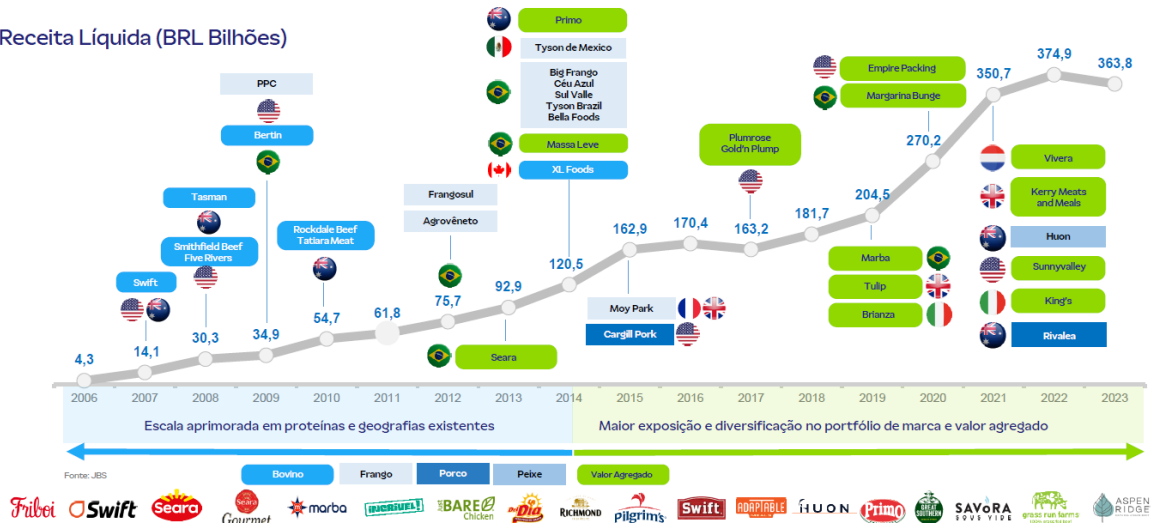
Receita Líquida (BRL Bilhões)

PPC
Bertin
Tasman
Smithfield Beef
Five Rivers
Swift
Rockdale Beef
Tatiara Meat
Frangosul
Agrovêneto
Primo
Tyson de Mexico
Big Frango
Céu Azul
Sul Valle
Tyson Brazil
Bella Foods
Massa Leve
XL Foods
Seara
Moy Park
Cargill Pork
Plumrose
Gold'n Plump
Empire Packing
Margarina Bunge
Marba
Tulip
Brianza
Vivera
Kerry Meats and Meals
Huon
Sunnyvalley
King's
Rivalea

4,3
14,1
30,3
34,9
54,7
61,8
75,7
92,9
120,5
162,9
170,4
163,2
181,7
204,5
270,2
350,7
374,9
363,8

2006 2007 2008 2009 2010 2011 2012 2013 2014 2015 2016 2017 2018 2019 2020 2021 2022 2023

Escala aprimorada em proteínas e geografias existentes
Maior exposição e diversificação no portfólio de marca e valor agregado

Fonte: JBS

Bovino | Frango | Porco | Peixe | Valor Agregado

Friboi Swift Seara Seara Gourmet marba Incrível! BARE Chicken Doriana RICHMOND Pilgrim's Swift ADAPTABLE HUON Primo GREAT SOUTHERN SAVORA SOUS VIDE grass run farms ASPEN RIDGE